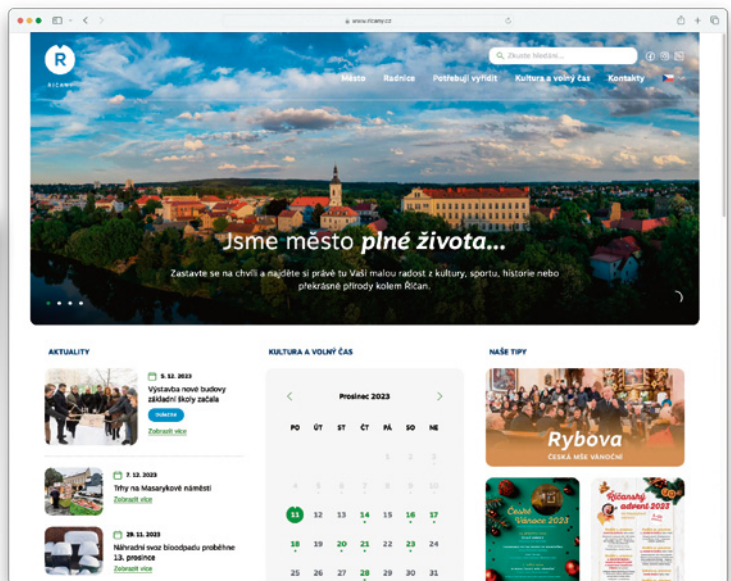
www.ricany.cz

Ř
ŘÍČANY

Zkuste hledat...

Město Radnice Potřebuji vyřídit Kultura a volný čas Kontakty

Jsme město plné života...

Zastavte se na chvíli a najděte si právě tu Vaši malou radost z kultury, sportu, historie nebo překrásné přírody kolem Říčan.

AKTUALITY

5. 12. 2023
Výstavba nové budovy základní školy začala
Události
Zobrazit více

7. 12. 2023
Trhy na Masarykově náměstí
Zobrazit více

29. 11. 2023
Náhradní svoz bioodpadu proběhne 13. prosince
Zobrazit více

KULTURA A VOLNÝ ČAS

Prosinec 2023

| PO | ÚT | ST | ČT | PÁ | SO | NE |
|---|---|---|---|---|---|---|
| | | | | 1 | 2 | 3 |
| 4 | 5 | 6 | 7 | 8 | 9 | 10 |
| 11 | 12 | 13 | 14 | 15 | 16 | 17 |
| 18 | 19 | 20 | 21 | 22 | 23 | 24 |
| 25 | 26 | 27 | 28 | 29 | 30 | 31 |

NAŠE TIPY

Rybova
ČESKÁ MŠE VÁNOČNÍ

České Vánoce 2023

Říčanský advent 2023